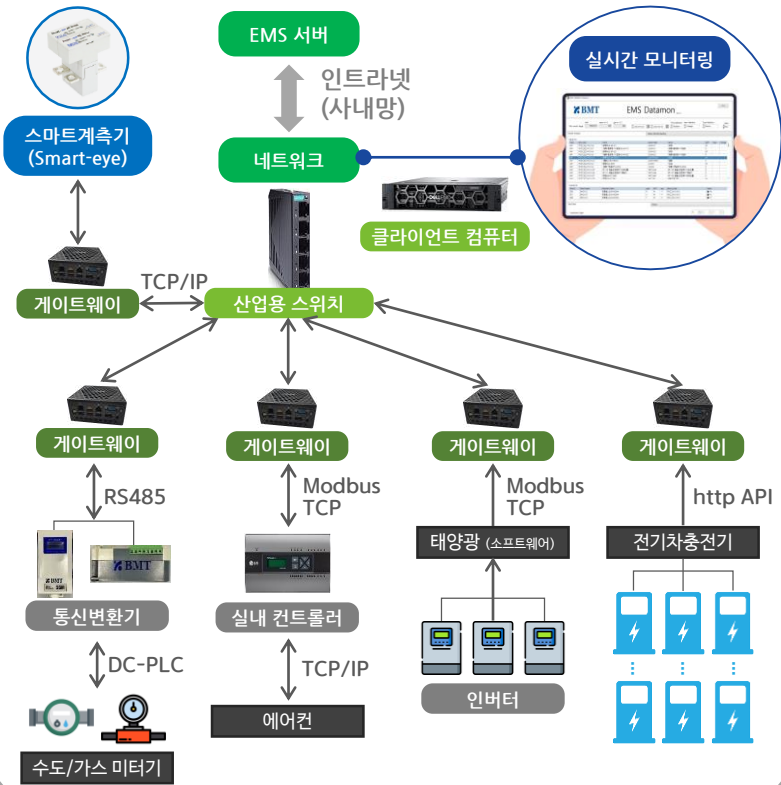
EMS 서버

인트라넷
(사내망)

실시간 모니터링

BMT
EMS Datamon

스마트계측기
(Smart-eye)

네트워크

클라이언트 컴퓨터

TCP/IP

게이트웨이

산업용 스위치

게이트웨이

게이트웨이

게이트웨이

게이트웨이

RS485

Modbus
TCP

Modbus
TCP

http API

BMT

BMT

태양광 (소프트웨어)

전기차충전기

통신변환기

실내 컨트롤러

DC-PLC

TCP/IP

인버터

에어컨

수도/가스 미터기